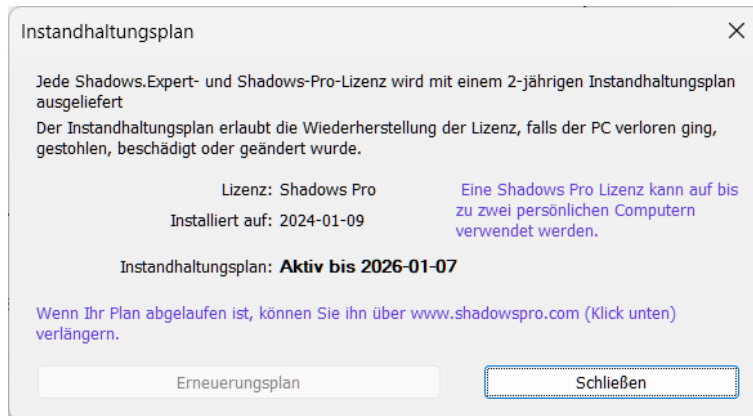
Instandhaltungsplan

×

Jede Shadows.Expert- und Shadows-Pro-Lizenz wird mit einem 2-jährigen Instandhaltungsplan ausgeliefert

Der Instandhaltungsplan erlaubt die Wiederherstellung der Lizenz, falls der PC verloren ging, gestohlen, beschädigt oder geändert wurde.

Lizenz: Shadows Pro

Installiert auf: 2024-01-09

Eine Shadows Pro Lizenz kann auf bis zu zwei persönlichen Computern verwendet werden.

Instandhaltungsplan: Aktiv bis 2026-01-07

Wenn Ihr Plan abgelaufen ist, können Sie ihn über www.shadowspro.com (Klick unten) verlängern.

Erneuerungsplan

Schließen